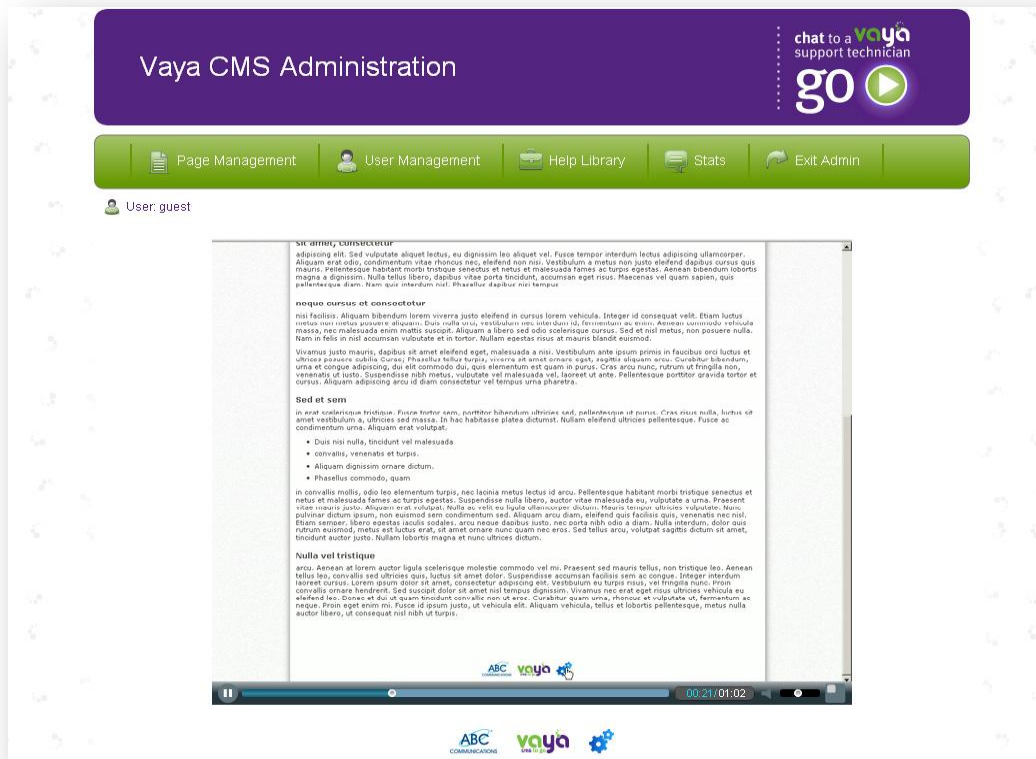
Vaya CMS Administration

chat to a vaya support technician go

Page Management
User Management
Help Library
Stats
Exit Admin

User: guest

sit amet, consectetur

adipiscing elit. Sed vulputate aliquet lectus, eu dignissim leo aliquet vel. Fusce tempor interdum lectus adipiscing ullamcorper. Aliquam erat odio, condimentum vitae rhoncus nec, eleifend non nisi. Vestibulum a metus non justo eleifend dapibus cursus quis mauris. Pellentesque habitant morbi tristique senectus et netus et malesuada fames ac turpis egestas. Aenean bibendum lobortis magna a dignissim. Nulla tellus libero, dapibus vitae porta tincidunt, accumsan eget risus. Maecenas vel quam sapien, quis pellentesque diam. Nam quis interdum nisl. Phasellus dapibus nisi tempus

neque cursus et consectetur

nisi facilisis. Aliquam bibendum lorem viverra justo eleifend in cursus lorem vehicula. Integer id consequat velit. Etiam luctus metus non metus posuere aliquam. Duis nulla orci, vestibulum nec interdum id, fermentum ac enim. Aenean commodo vehicula massa, nec malesuada enim mattis suscipit. Aliquam a libero sed odio scelerisque cursus. Sed et nisl metus, non posuere nulla. Nam in felis in nisl accumsan vulputate et in tortor. Nullam egestas risus at mauris blandit euismod.

Vivamus justo mauris, dapibus sit amet eleifend eget, malesuada a nisi. Vestibulum ante ipsum primis in faucibus orci luctus et ultrices posuere cubilia Curae; Phasellus tellus turpis, viverra sit amet ornare eget, sagittis aliquam arcu. Curabitur bibendum, urna et congue adipiscing, dui elit commodo dui, quis elementum est quam in purus. Cras arcu nunc, rutrum ut fringilla non, venenatis ut justo. Suspendisse nibh metus, vulputate vel malesuada vel, laoreet ut ante. Pellentesque porttitor gravida tortor et cursus. Aliquam adipiscing arcu id diam consectetur vel tempus urna pharetra.

Sed et sem

in erat scelerisque tristique. Fusce tortor sem, porttitor bibendum ultricies sed, pellentesque ut purus. Cras risus nulla, luctus sit amet vestibulum a, ultricies sed massa. In hac habitasse platea dictumst. Nullam eleifend ultricies pellentesque. Fusce ac condimentum urna. Aliquam erat volutpat.

- Duis nisi nulla, tincidunt vel malesuada
- convallis, venenatis et turpis.
- Aliquam dignissim ornare dictum.
- Phasellus commodo, quam

in convallis mollis, odio leo elementum turpis, nec lacinia metus lectus id arcu. Pellentesque habitant morbi tristique senectus et netus et malesuada fames ac turpis egestas. Suspendisse nulla libero, auctor vitae malesuada eu, vulputate a urna. Praesent vitae mauris justo. Aliquam erat volutpat. Nulla ac velit eu ligula ullamcorper dictum. Mauris tempor ultricies vulputate. Nunc pulvinar dictum ipsum, non euismod sem condimentum sed. Aliquam arcu diam, eleifend quis facilisis quis, venenatis nec nisl. Etiam semper, libero egestas iaculis sodales, arcu neque dapibus justo, nec porta nibh odio a diam. Nulla interdum, dolor quis rutrum euismod, metus est luctus erat, sit amet ornare nunc quam nec eros. Sed tellus arcu, volutpat sagittis dictum sit amet, tincidunt auctor justo. Nullam lobortis magna et nunc ultrices dictum.

Nulla vel tristique

arcu. Aenean at lorem auctor ligula scelerisque molestie commodo vel mi. Praesent sed mauris tellus, non tristique leo. Aenean tellus leo, convallis sed ultricies quis, luctus sit amet dolor. Suspendisse accumsan facilisis sem ac congue. Integer interdum laoreet cursus. Lorem ipsum dolor sit amet, consectetur adipiscing elit. Vestibulum eu turpis risus, vel fringilla nunc. Proin convallis ornare hendrerit. Sed suscipit dolor sit amet nisl tempus dignissim. Vivamus nec erat eget risus ultricies vehicula eu eleifend leo. Donec et dui ut quam tincidunt convallis non ut eros. Curabitur quam urna, rhoncus et vulputate ut, fermentum ac neque. Proin eget enim mi. Fusce id ipsum justo, ut vehicula elit. Aliquam vehicula, tellus et lobortis pellentesque, metus nulla auctor libero, ut consequat nisl nibh ut turpis.

ABC vaya

00:21/01:02

ABC COMMUNICATIONS vaya